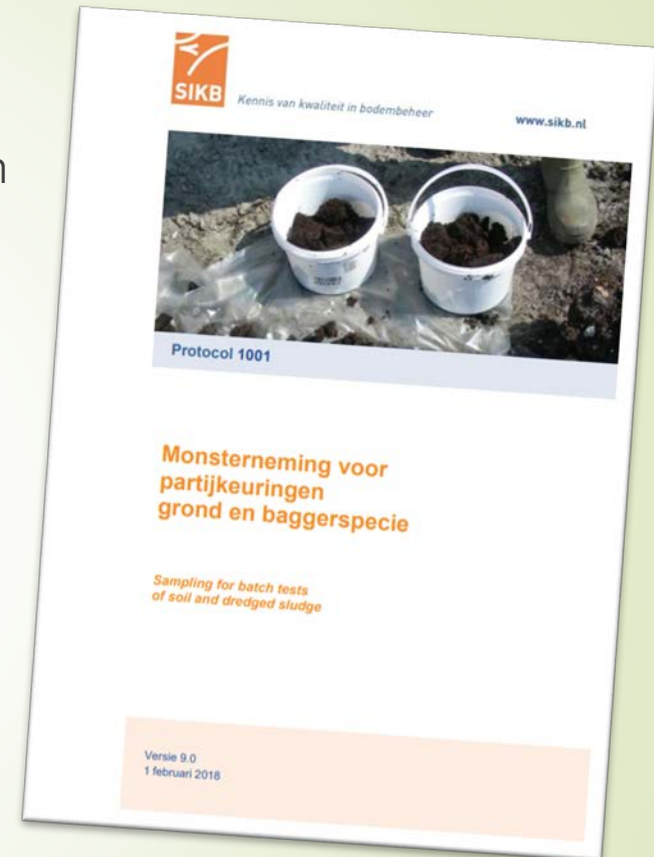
SIKB

Kennis van kwaliteit in bodembeheer

www.sikb.nl

Protocol 1001

Monsterneming voor partijkeuringen grond en baggerspecie

Sampling for batch tests of soil and dredged sludge

Versie 9.0
1 februari 2018